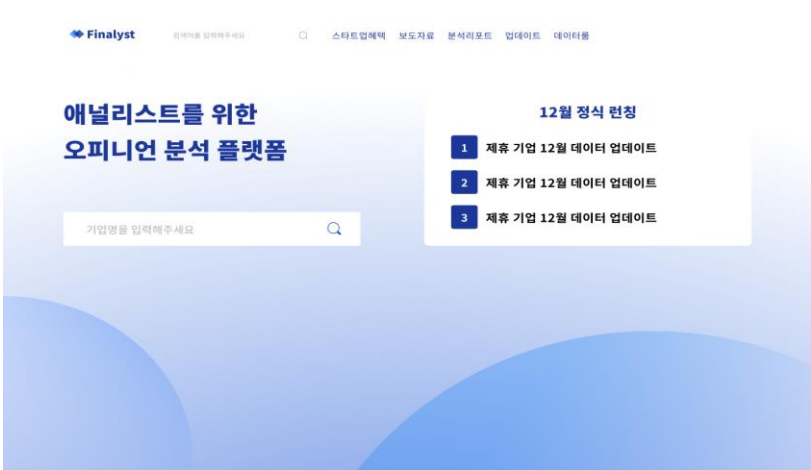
Finalyst

검색어를 입력해주세요

스타트업혜택 보도자료 분석리포트 업데이트 데이터룸

애널리스트를 위한
오피니언 분석 플랫폼

기업명을 입력해주세요

12월 정식 런칭

1 제휴 기업 12월 데이터 업데이트

2 제휴 기업 12월 데이터 업데이트

3 제휴 기업 12월 데이터 업데이트